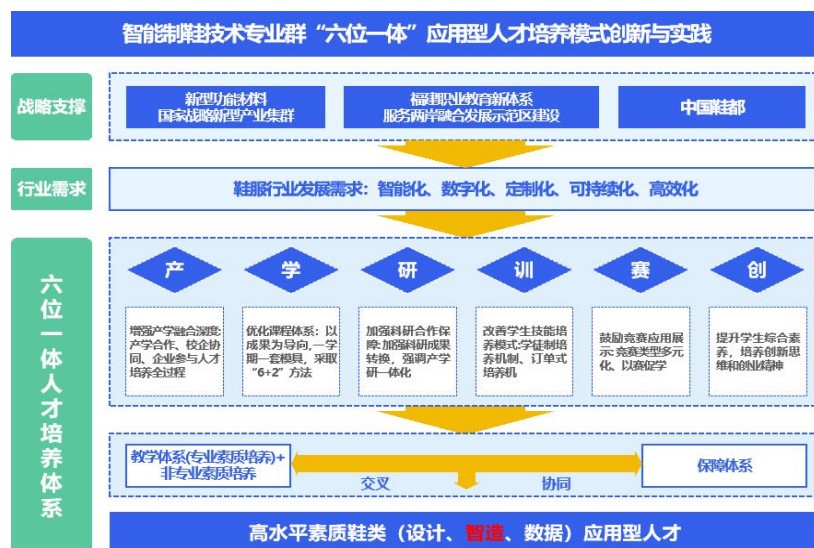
智能制鞋技术专业群“六位一体”应用型人才培养模式创新与实践

战略支撑

新型功能材料
国家战略新型产业集群

福建职业教育新体系
服务两岸融合发展示范区建设

中国鞋都

行业需求

鞋服行业发展需求：智能化、数字化、定制化、可持续化、高效化

六位一体人才培养体系

产

增强产学融合深度：产学合作、校企协同、企业参与人才培养全过程

学

优化课程体系：以成果为导向，一学期一套模具，采取“6+2”方法

研

加强科研合作保障：加强科研成果转换，强调产学研一体化

训

改善学生技能培养模式：学徒制培养机制、订单式培养机

赛

鼓励竞赛应用展示：竞赛类型多元化、以赛促学

创

提升学生综合素养，培养创新思维和创业精神

教学体系(专业素质培养)+非专业素质培养

交叉

协同

保障体系

高水平素质鞋类（设计、智造、数据）应用型人才